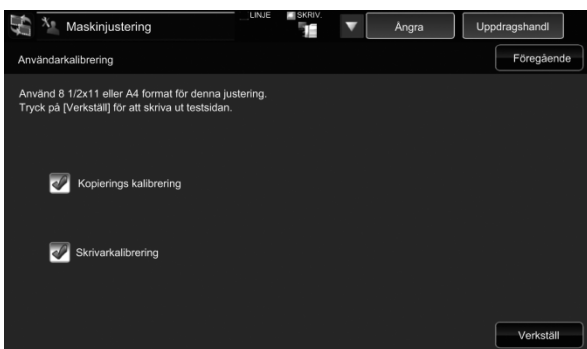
Maskinjustering LINJE SKRIV. Ångra Uppdragshandl

Användarkalibrering Föregående

Använd 8 1/2x11 eller A4 format för denna justering.
Tryck på [Verkställ] för att skriva ut testsidan.

Kopierings kalibrering

Skrivarkalibrering

Verkställ